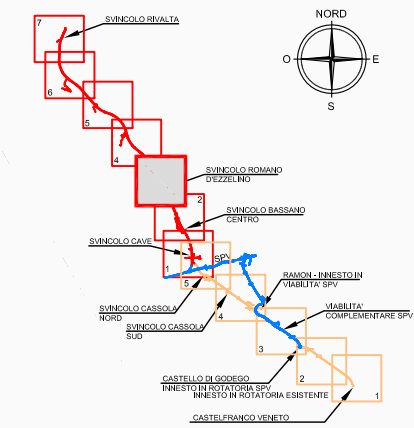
7
SVINCOLO RIVALTA
NORD
O
E
S
6
5
4
SVINCOLO ROMANO D'EZZELINO
2
SVINCOLO BASSANO CENTRO
SVINCOLO CAVE
1
SPV
5
RAMON - INNESTO IN VIABILITA' SPV
SVINCOLO CASSOLA NORD
VIABILITA' COMPLEMENTARE SPV
SVINCOLO CASSOLA SUD
4
3
CASTELLO DI GODEGO INNESTO IN ROTATORIA SPV
2
INNESTO IN ROTATORIA ESISTENTE
1
CASTELFRANCO VENETO